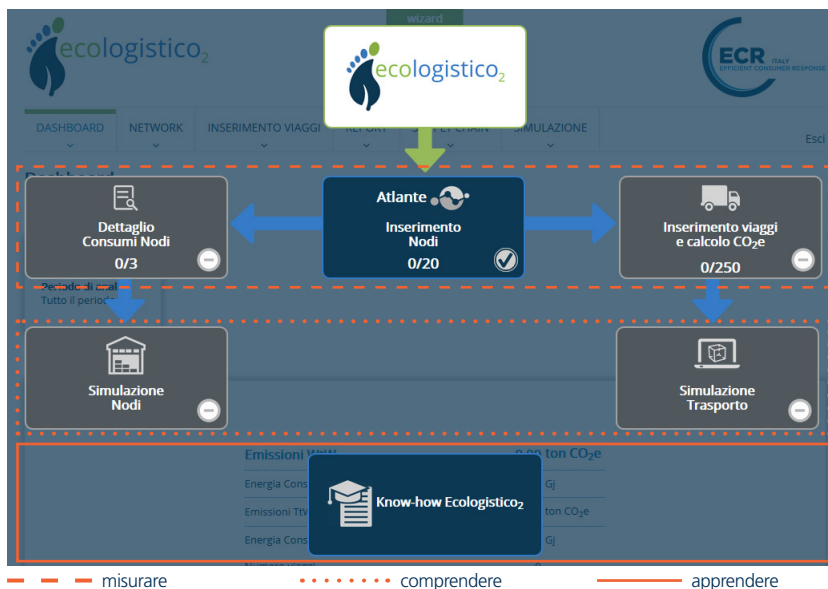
wizard

ecologistico$_2$

ecologistico$_2$

ECR ITALY EFFICIENT CONSUMER RESPONSE

DASHBOARD
NETWORK
INSERIMENTO VIAGGI
REPORT
SUPPLY CHAIN
SIMULAZIONE
Esci

Dashboard

Dettaglio Consumi Nodi
0/3

Atlante
Inserimento Nodi
0/20

Inserimento viaggi e calcolo $CO_2e$
0/250

Periodo di analisi
Tutto il periodo

Simulazione Nodi

Simulazione Trasporto

Emissioni WtW
0,00 ton $CO_2e$
Energia Cons
Gj
Emissioni TtW
ton $CO_2e$
Energia Cons
Gj
Numero viaggi
0

Know-how Ecologistico$_2$

misurare
comprendere
apprendere